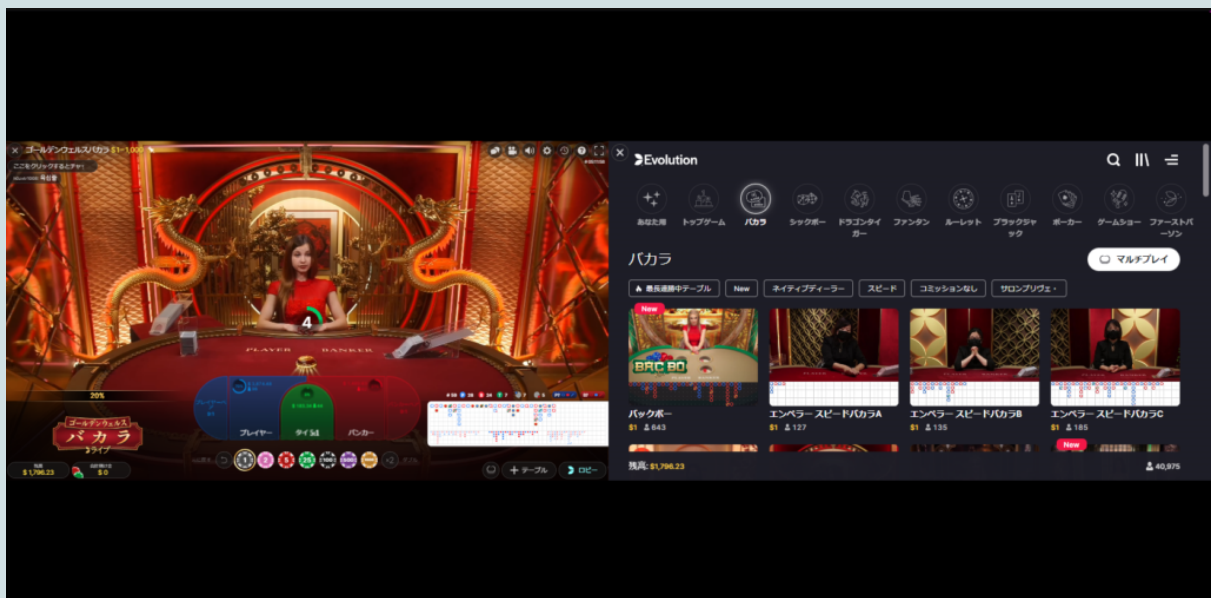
ゴールデンウェルスバカラ $1–1,000

ここをクリックするとチャ

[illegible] 4

PLAYER BANKER

20%

ゴールデンウェルス
バカラ
ライブ

プレイヤー タイ 1:8 バンカー

$1,796.23 $0

1 2 5 25 100 500 1K

テーブル ロビー

Evolution

あなた用 トップゲーム バカラ シックボー ドラゴンタイガー ファンタン ルーレット ブラックジャック ポーカー ゲームショー ファーストパーソン

バカラ

マルチプレイ

最長連勝中テーブル New ネイティブディーラー スピード コミッションなし サロンプリヴェ・

New
BAC BO
バックボー
$1 643

エンペラー スピードバカラA
$1 127

エンペラー スピードバカラB
$1 135

エンペラー スピードバカラC
$1 185

New

残高: $1,796.23

40,975